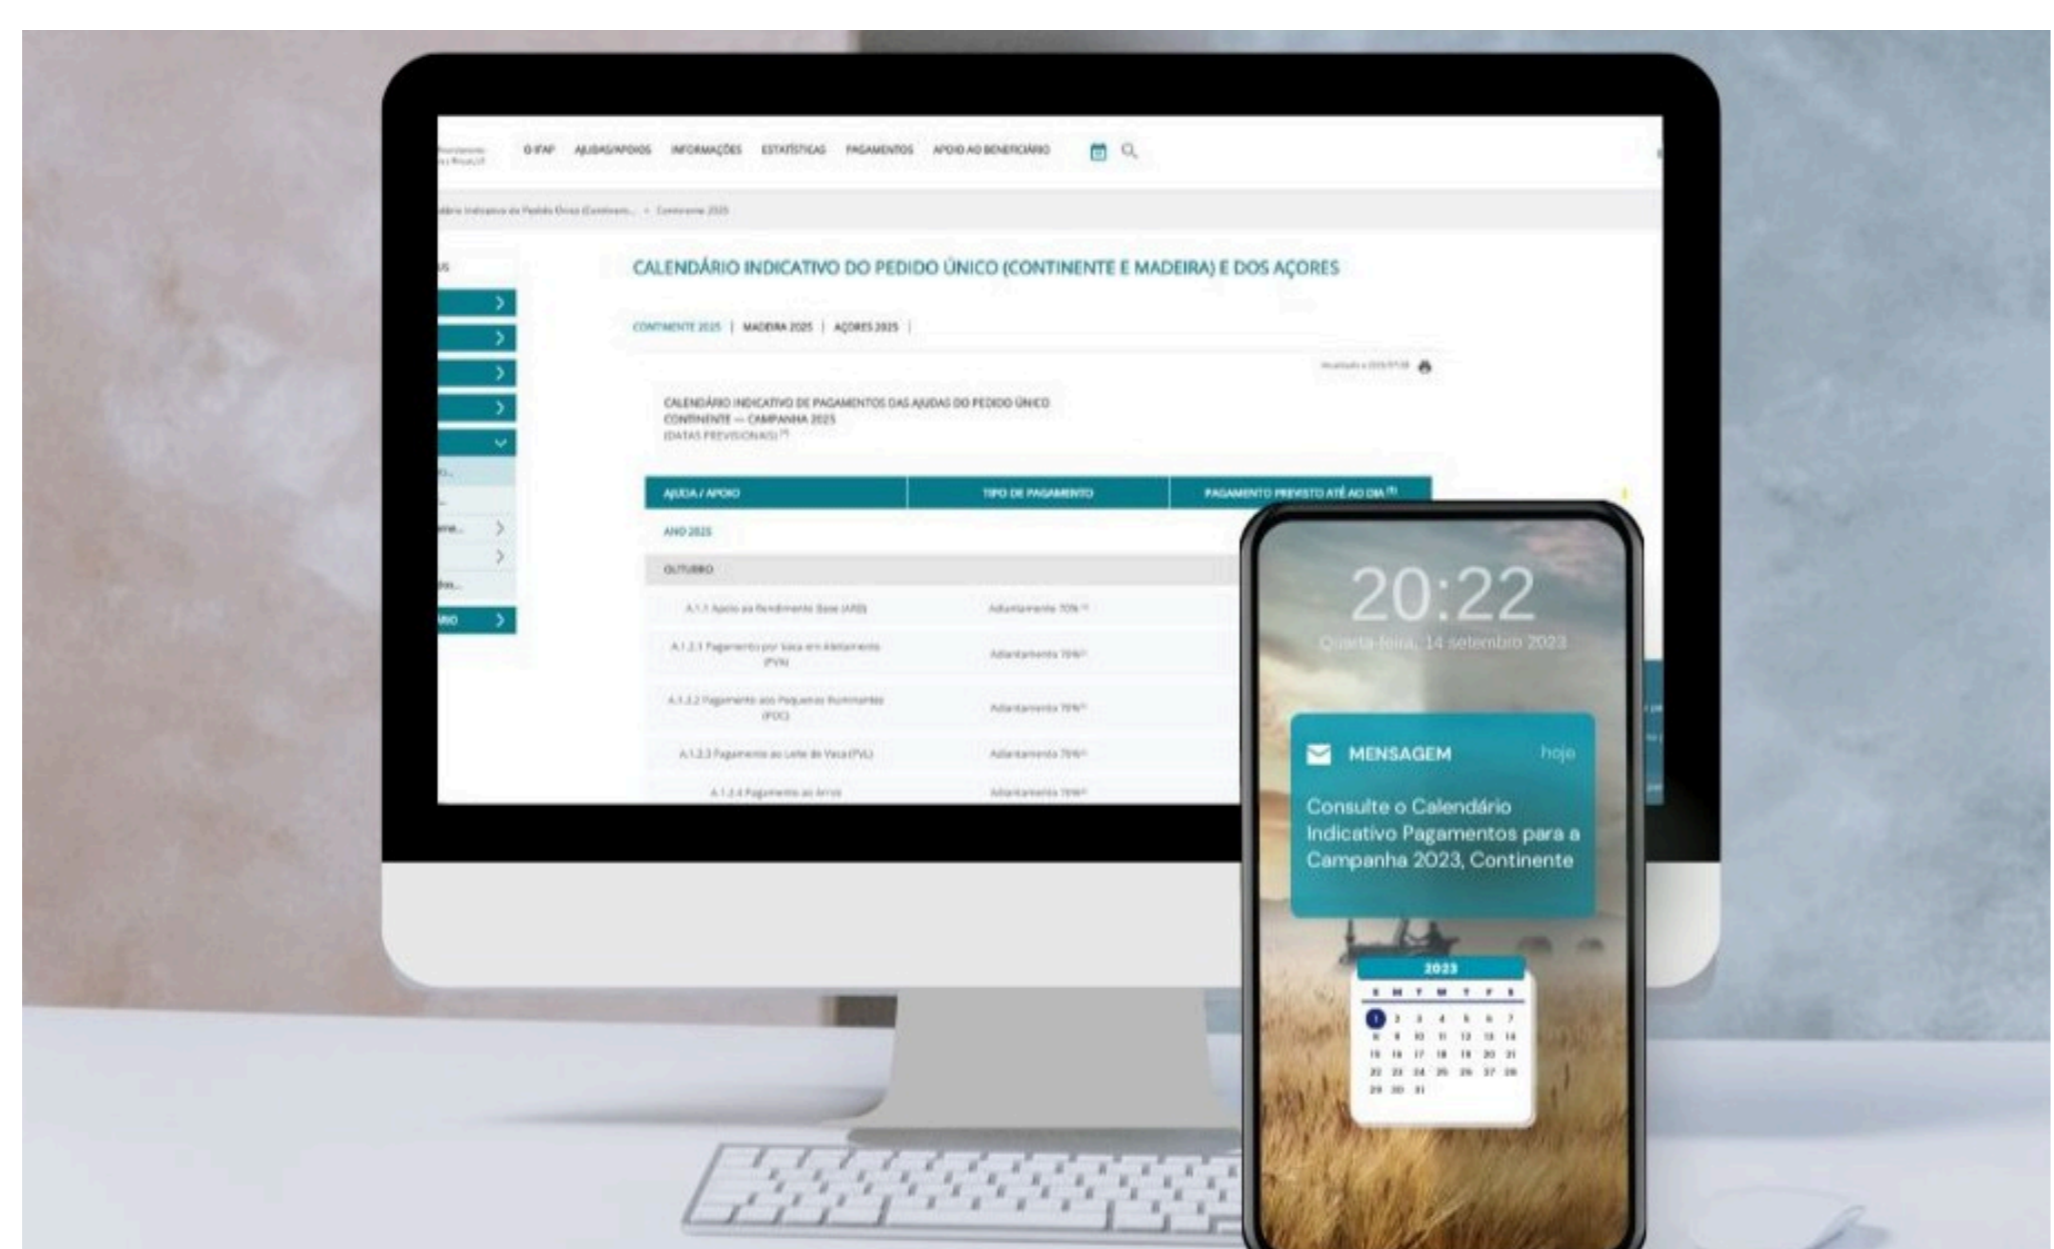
O IFAP AJUDAS/APOIOS INFORMAÇÕES ESTATÍSTICAS PAGAMENTOS APOIO AO BENEFICIÁRIO

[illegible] Indicativo do Pedido Único (Continente... > Continente 2023

CALENDÁRIO INDICATIVO DO PEDIDO ÚNICO (CONTINENTE E MADEIRA) E DOS AÇORES

CONTINENTE 2023 | MADEIRA 2023 | AÇORES 2023 |

CALENDÁRIO INDICATIVO DE PAGAMENTOS DAS AJUDAS DO PEDIDO ÚNICO CONTINENTE — CAMPANHA 2023
(DATAS PREVISIONAIS)$^{(1)}$

| AJUDA / APOIO | TIPO DE PAGAMENTO | PAGAMENTO PREVISTO ATÉ AO DIA $^{(2)}$ |
|---|---|---|
| ANO 2023 | | |
| OUTUBRO | | |
| A.1.1 Apoio ao Rendimento Base (ARB) | Adiantamento 70% | |
| A.1.2.1 Pagamento por Vaca em Aleitamento (PVA) | Adiantamento 70% | |
| A.1.2.2 Pagamento aos Pequenos Ruminantes (POC) | Adiantamento 70% | |
| A.1.2.3 Pagamento ao Leite de Vaca (PVL) | Adiantamento 70% | |
| A.1.2.4 Pagamento ao Arroz | Adiantamento 70% | |

20:22
Quarta-feira, 14 setembro 2023

MENSAGEM hoje
Consulte o Calendário Indicativo Pagamentos para a Campanha 2023, Continente

2023
S M T W T F S
1 2 3 4 5 6 7
8 9 10 11 12 13 14
15 16 17 18 19 20 21
22 23 24 25 26 27 28
29 30 31